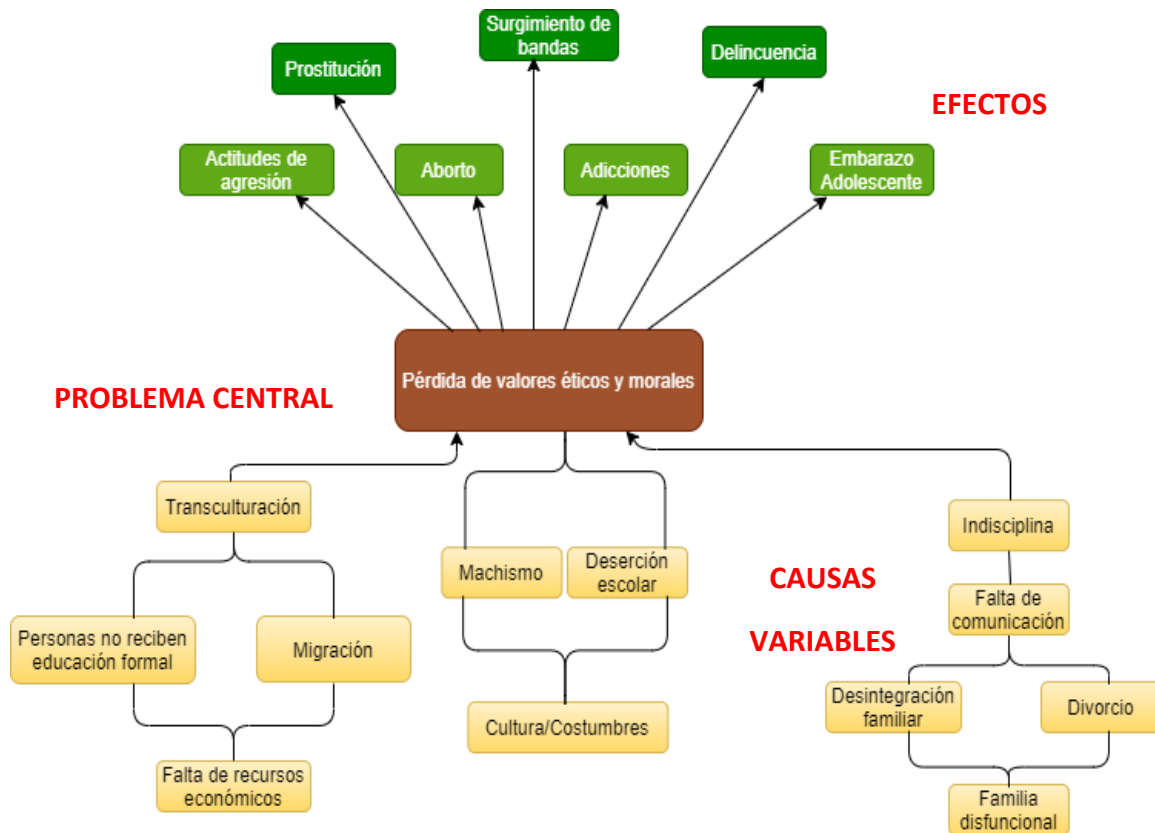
Surgimiento de bandas

Prostitución

Delincuencia

EFECTOS

Actitudes de agresión

Aborto

Adicciones

Embarazo Adolescente

PROBLEMA CENTRAL

Pérdida de valores éticos y morales

Transculturación

Personas no reciben educación formal

Migración

Falta de recursos económicos

Machismo

Deserción escolar

Cultura/Costumbres

CAUSAS

VARIABLES

Indisciplina

Falta de comunicación

Desintegración familiar

Divorcio

Familia disfuncional